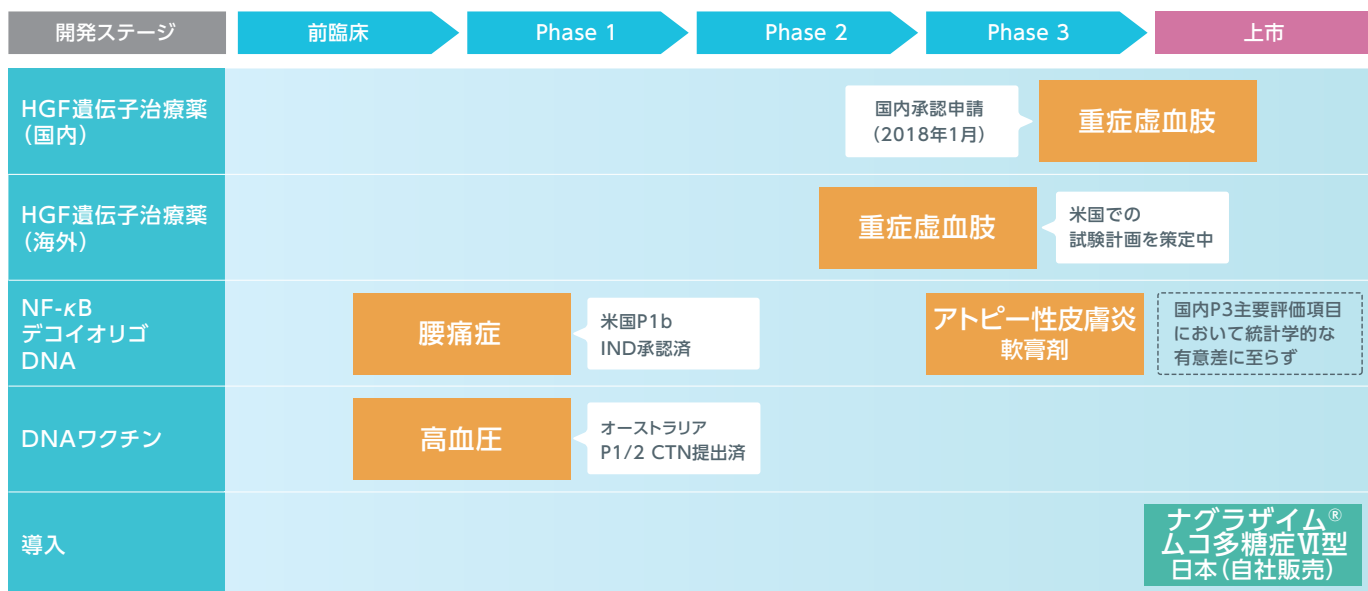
| 開発ステージ | 前臨床 | Phase 1 | Phase 2 | Phase 3 | 上市 |
|---|---|---|---|---|---|
| HGF遺伝子治療薬（国内） | | | | 国内承認申請（2018年1月） 重症虚血肢 | |
| HGF遺伝子治療薬（海外） | | | 重症虚血肢 | 米国での試験計画を策定中 | |
| NF-$\kappa$B デコイオリゴ DNA | 腰痛症 | 米国P1b IND承認済 | | アトピー性皮膚炎 軟膏剤 | 国内P3主要評価項目において統計学的な有意差に至らず |
| DNAワクチン | 高血圧 | オーストラリア P1/2 CTN提出済 | | | |
| 導入 | | | | | ナグラザイム® ムコ多糖症Ⅵ型 日本（自社販売） |